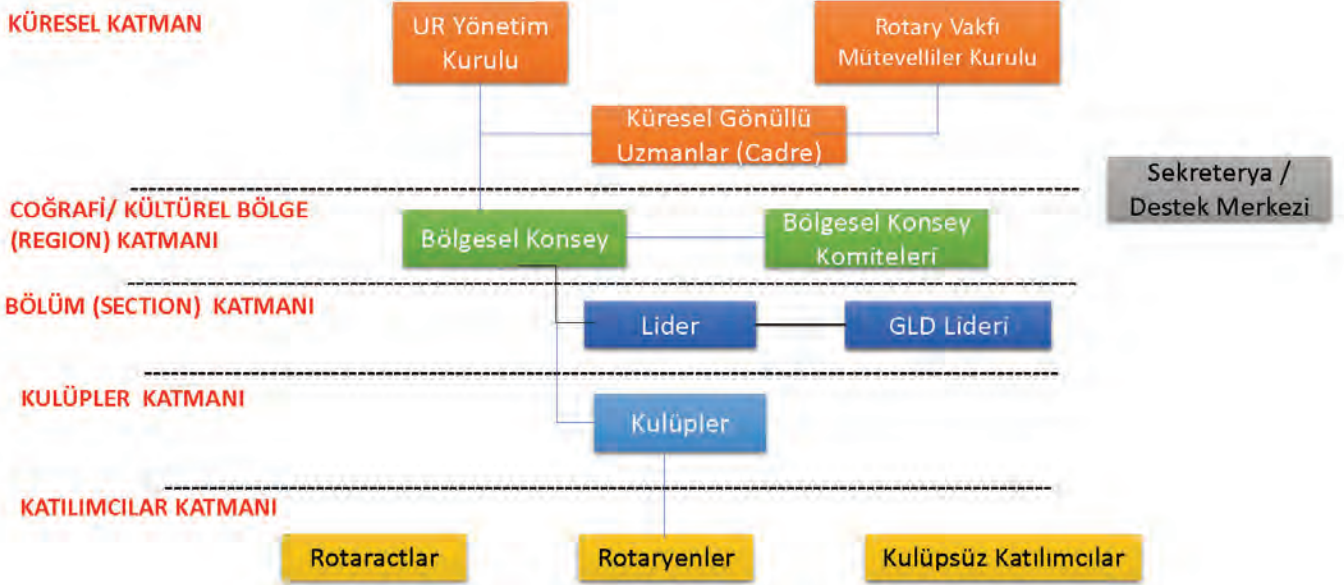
KÜRESEL KATMAN

UR Yönetim Kurulu

Rotary Vakfı Mütevelliler Kurulu

Küresel Gönüllü Uzmanlar (Cadre)

Sekreterya / Destek Merkezi

COĞRAFİ/ KÜLTÜREL BÖLGE (REGION) KATMANI

Bölgesel Konsey

Bölgesel Konsey Komiteleri

BÖLÜM (SECTION) KATMANI

Lider

GLD Lideri

KULÜPLER KATMANI

Kulüpler

KATILIMCILAR KATMANI

Rotaractlar

Rotaryenler

Kulüpsüz Katılımcılar